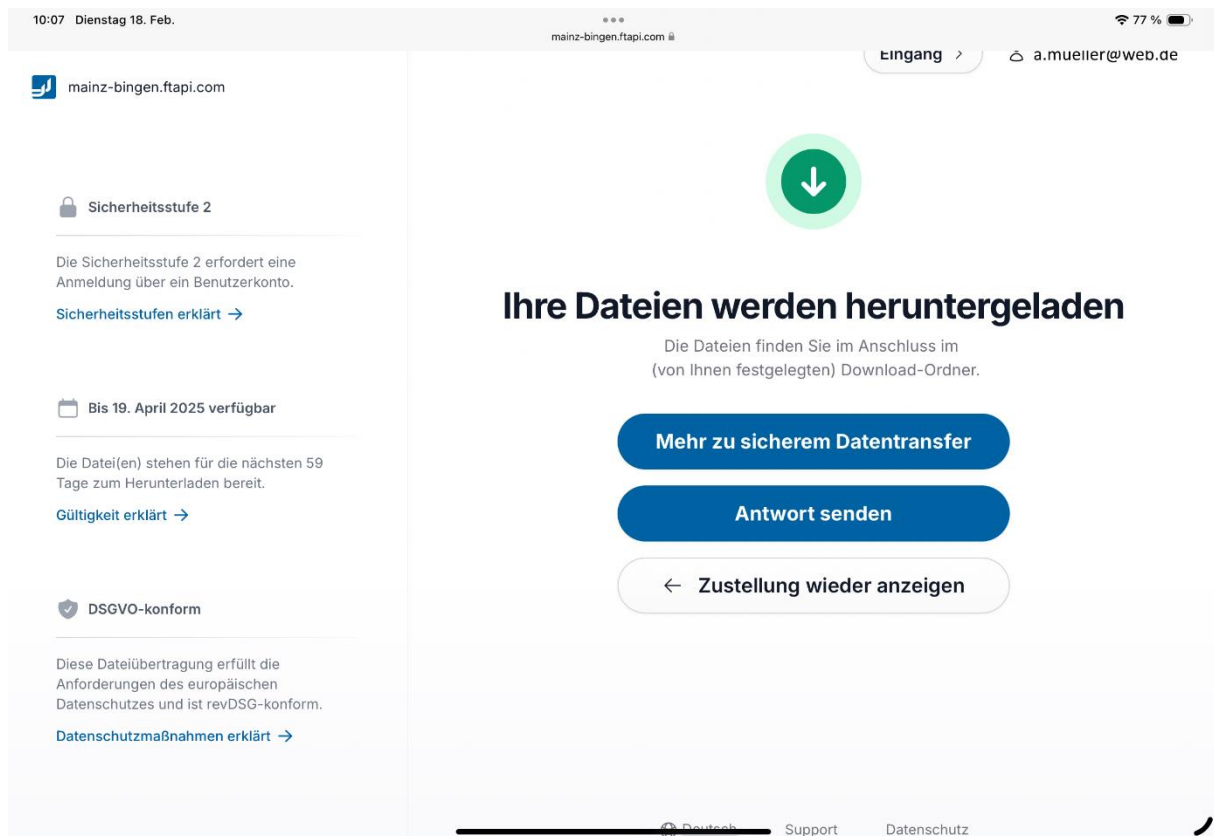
10:07 Dienstag 18. Feb.

mainz-bingen.ftapi.com

77 %

Eingang >

a.mueller@web.de

mainz-bingen.ftapi.com

Sicherheitsstufe 2

Die Sicherheitsstufe 2 erfordert eine Anmeldung über ein Benutzerkonto.

Sicherheitsstufen erklärt →

Bis 19. April 2025 verfügbar

Die Datei(en) stehen für die nächsten 59 Tage zum Herunterladen bereit.

Gültigkeit erklärt →

DSGVO-konform

Diese Dateiübertragung erfüllt die Anforderungen des europäischen Datenschutzes und ist revDSG-konform.

Datenschutzmaßnahmen erklärt →

Ihre Dateien werden heruntergeladen

Die Dateien finden Sie im Anschluss im (von Ihnen festgelegten) Download-Ordner.

Mehr zu sicherem Datentransfer

Antwort senden

← Zustellung wieder anzeigen

Deutsch Support Datenschutz